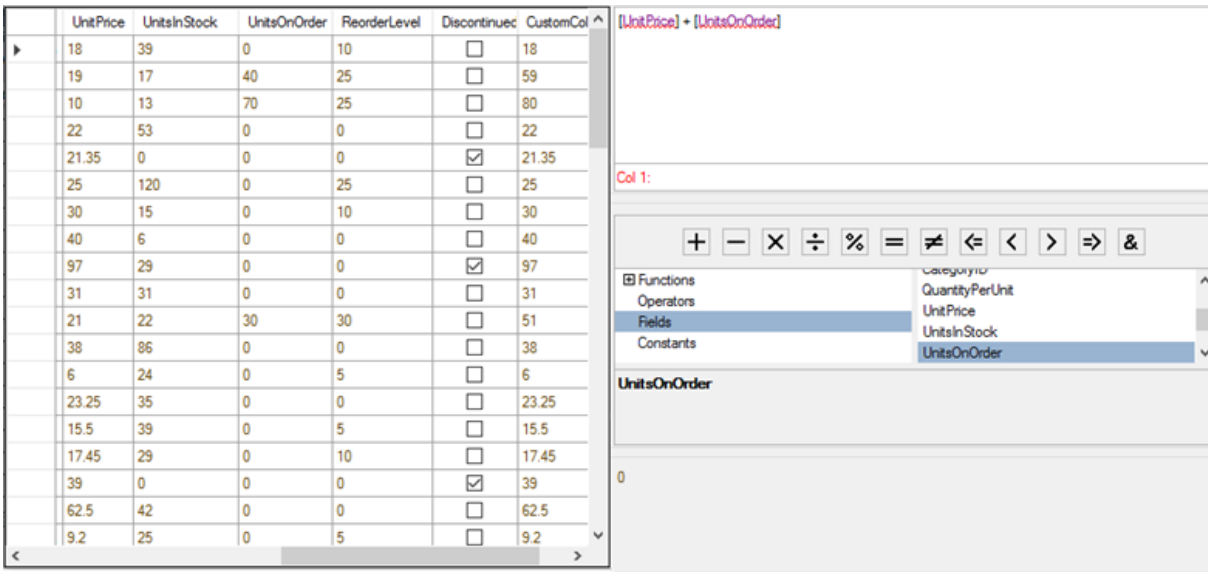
| | UnitPrice | UnitsInStock | UnitsOnOrder | ReorderLevel | Discontinuec | CustomCol |
|---|---|---|---|---|---|---|
| ▸ | 18 | 39 | 0 | 10 | ☐ | 18 |
| | 19 | 17 | 40 | 25 | ☐ | 59 |
| | 10 | 13 | 70 | 25 | ☐ | 80 |
| | 22 | 53 | 0 | 0 | ☐ | 22 |
| | 21.35 | 0 | 0 | 0 | ☑ | 21.35 |
| | 25 | 120 | 0 | 25 | ☐ | 25 |
| | 30 | 15 | 0 | 10 | ☐ | 30 |
| | 40 | 6 | 0 | 0 | ☐ | 40 |
| | 97 | 29 | 0 | 0 | ☑ | 97 |
| | 31 | 31 | 0 | 0 | ☐ | 31 |
| | 21 | 22 | 30 | 30 | ☐ | 51 |
| | 38 | 86 | 0 | 0 | ☐ | 38 |
| | 6 | 24 | 0 | 5 | ☐ | 6 |
| | 23.25 | 35 | 0 | 0 | ☐ | 23.25 |
| | 15.5 | 39 | 0 | 5 | ☐ | 15.5 |
| | 17.45 | 29 | 0 | 10 | ☐ | 17.45 |
| | 39 | 0 | 0 | 0 | ☑ | 39 |
| | 62.5 | 42 | 0 | 0 | ☐ | 62.5 |
| | 9.2 | 25 | 0 | 5 | ☐ | 9.2 |

[UnitPrice] + [UnitsOnOrder]

Col 1:

+ − × ÷ % = ≠ <= < > => &

⊞ Functions
Operators
Fields
Constants

CategoryID
QuantityPerUnit
UnitPrice
UnitsInStock
UnitsOnOrder

UnitsOnOrder

0